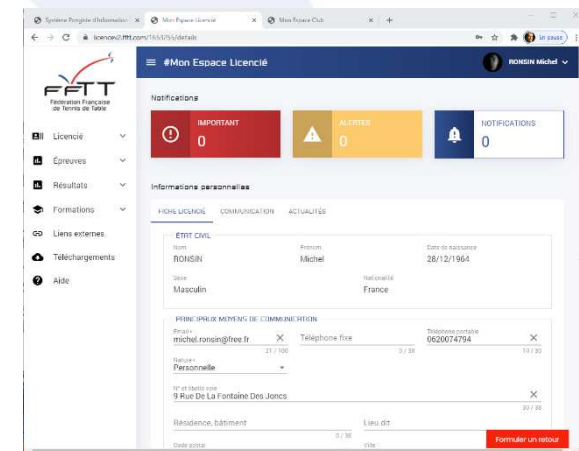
Système Intégré d'Information | Mon Espace Licencié | Mon Espace Club

licence2.fftt.com/165255/details

FFTT
Fédération Française de Tennis de Table

Licencié
Épreuves
Résultats
Formations
Liens externes
Téléchargements
Aide

≡ #Mon Espace Licencié

RONSIN Michel

Notifications

IMPORTANT
0

ALERTES
0

NOTIFICATIONS
0

Informations personnelles

FICHE LICENCIE COMMUNICATION ACTUALITÉS

ETAT CIVIL

Nom
RONSIN

Prénom
Michel

Date de naissance
28/12/1964

Sexe
Masculin

Nationalité
France

PRINCIPAUX MOYENS DE COMMUNICATION

Email*
michel.ronsin@free.fr
21 / 100

Téléphone fixe
0 / 30

Téléphone portable
0620074794
10 / 30

Nature*
Personnelle

N° et libellé voie
9 Rue De La Fontaine Des Joncs
30 / 38

Résidence, bâtiment
0 / 38

Lieu dit

Code postal

Ville

Formuler un retour